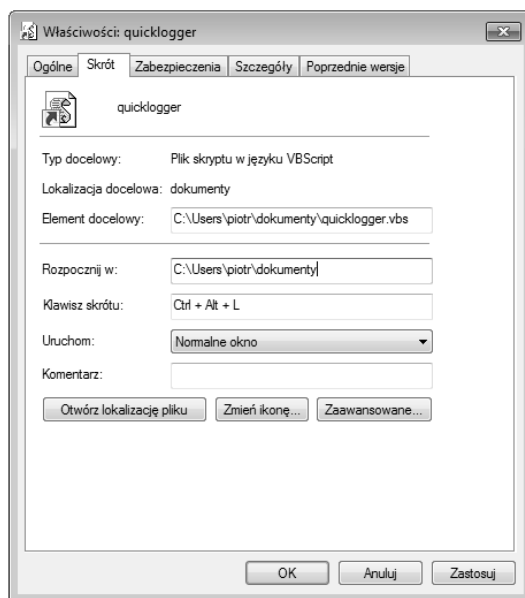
Właściwości: quicklogger

Ogólne | Skrót | Zabezpieczenia | Szczegóły | Poprzednie wersje

quicklogger

Typ docelowy: Plik skryptu w języku VBScript

Lokalizacja docelowa: dokumenty

Element docelowy: C:\Users\piotr\dokumenty\quicklogger.vbs

Rozpocznij w: C:\Users\piotr\dokumenty

Klawisz skrótu: Ctrl + Alt + L

Uruchom: Normalne okno

Komentarz:

Otwórz lokalizację pliku | Zmień ikonę... | Zaawansowane...

OK | Anuluj | Zastosuj